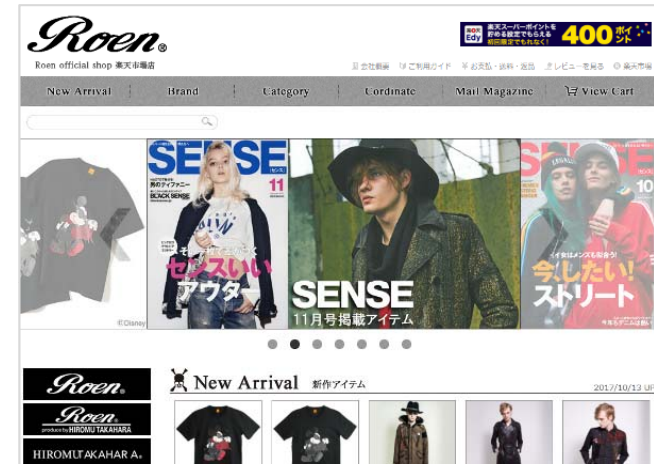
Roen®

Roen official shop 楽天市場店

楽天スーパーポイントを貯める確実でもらえる 400ポイント

会社概要 ご利用ガイド お支払・送料・返品 レビューを見る 楽天市場

New Arrival | Brand | Category | Cordinate | Mail Magazine | View Cart

©Disney

SENSE 11

男のティファニー

BLACK SENSE

センスいいアウター

SENSE 11月号掲載アイテム

SENSE 10

今したい!ストリート

New Arrival 新作アイテム

2017/10/13 UP

Roen

Roen produce by HIROMU TAKAHARA

HIROMU TAKAHARA